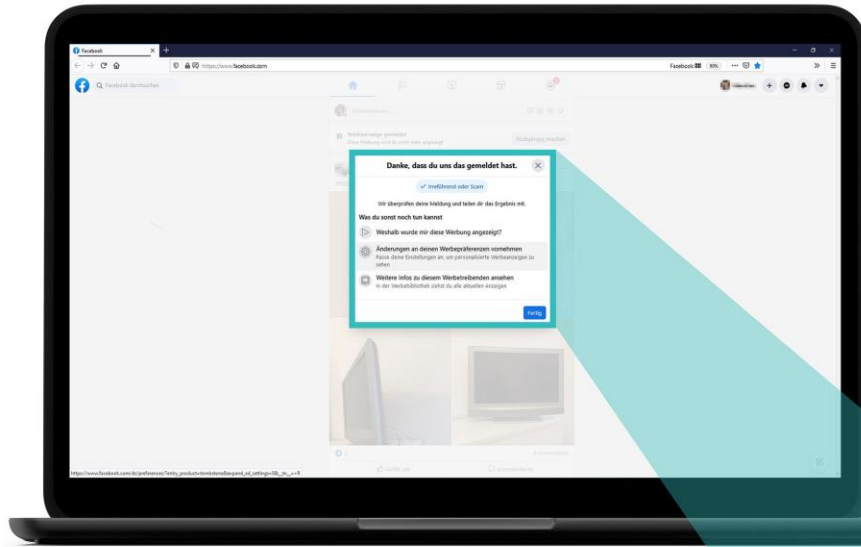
Facebook

https://www.facebook.com

Facebook 90%

Facebook durchsuchen

Werbeanzeige gemeldet
Diese Werbung wird dir nicht mehr angezeigt.

Rückgängig machen

Danke, dass du uns das gemeldet hast.

✓ Irreführend oder Scam

Wir überprüfen deine Meldung und teilen dir das Ergebnis mit.

Was du sonst noch tun kannst

Weshalb wurde mir diese Werbung angezeigt?

Änderungen an deinen Werbepräferenzen vornehmen
Passe deine Einstellungen an, um personalisierte Werbeanzeigen zu sehen

Weitere Infos zu diesem Werbetreibenden ansehen
In der Werbebibliothek siehst du alle aktuellen Anzeigen

Fertig

Gefällt mir

Kommentieren

https://www.facebook.com/ds/preferences/?entry_product=tombstone&expand_ad_settings=0&_tn_=-R